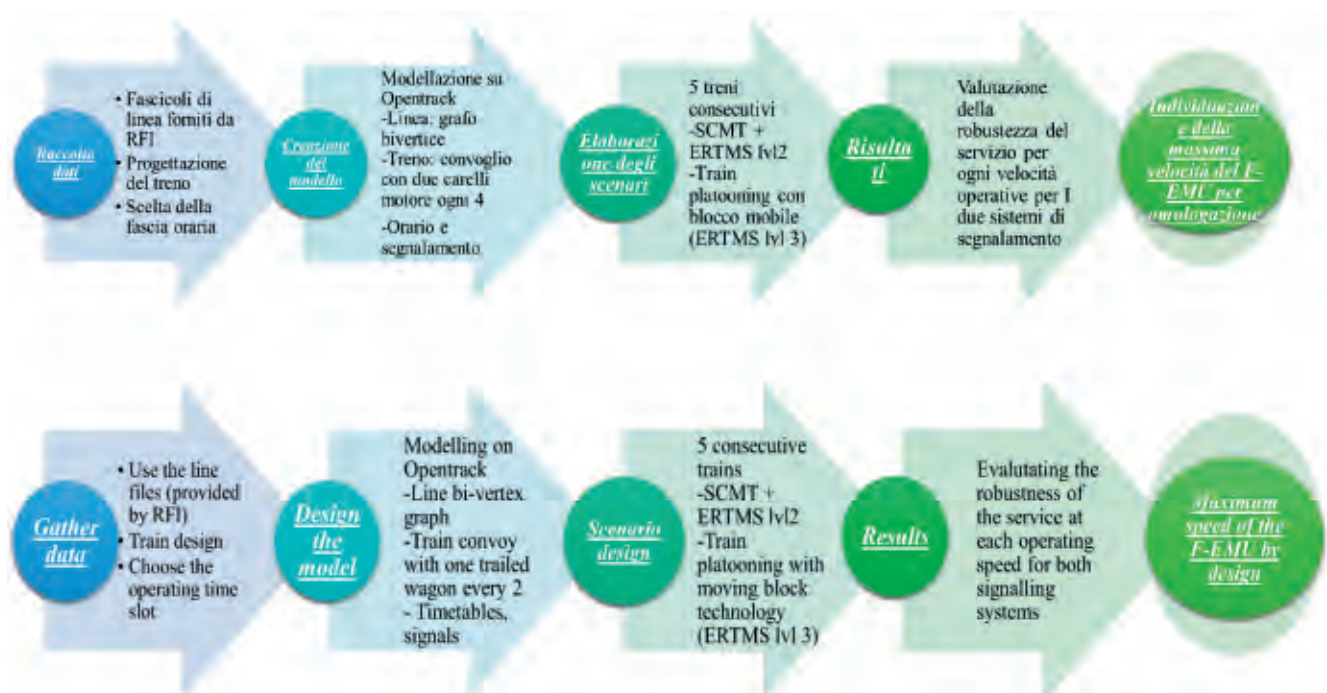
Raccolta dati

• Fascicoli di linea forniti da RFI
• Progettazione del treno
• Scelta della fascia oraria

Creazione del modello

Modellazione su Opentrack
-Linea: grafo bivertice
-Treno: convoglio con due carelli motore ogni 4
-Orario e segnalamento

Elaborazione degli scenari

5 treni consecutivi
-SCMT + ERTMS lvl2
-Train platooning con blocco mobile (ERTMS lvl 3)

Risultati

Valutazione della robustezza del servizio per ogni velocità operative per I due sistemi di segnalamento

Individuazione della massima velocità del F-EMU per omologazione

Gather data

• Use the line files (provided by RFI)
• Train design
• Choose the operating time slot

Design the model

Modelling on Opentrack
-Line bi-vertex graph
-Train convoy with one trailed wagon every 2
- Timetables, signals

Scenario design

5 consecutive trains
-SCMT + ERTMS lvl2
-Train platooning with moving block technology (ERTMS lvl 3)

Results

Evalutating the robustness of the service at each operating speed for both signalling systems

Maximum speed of the F-EMU by design